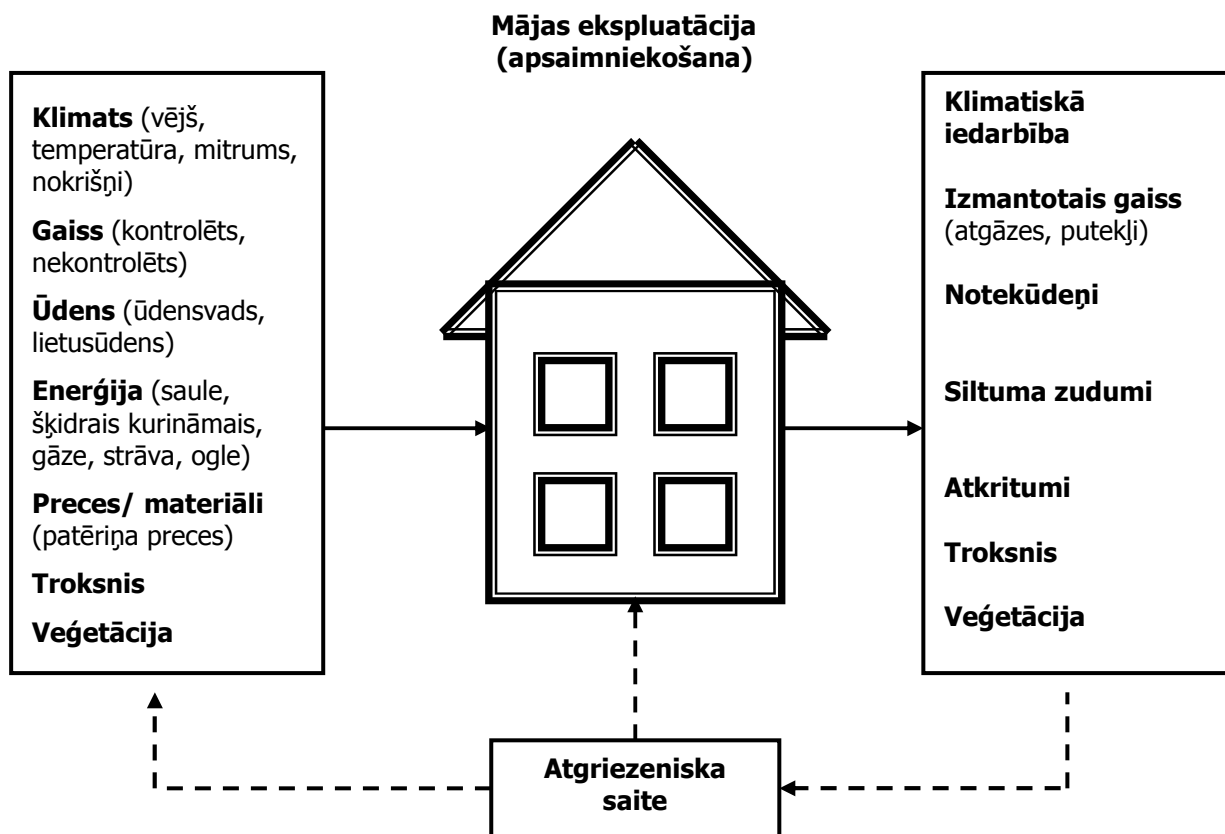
Mājas ekspluatācija (apsaimniekošana)

Klimats (vējš, temperatūra, mitrums, nokrišņi)

Gaiss (kontrolēts, nekontrolēts)

Ūdens (ūdensvads, lietusūdens)

Enerģija (saule, šķidrais kurināmais, gāze, strāva, ogle)

Preces/ materiāli (patēriņa preces)

Troksnis

Veģetācija

Klimatiskā iedarbība

Izmantotais gaiss (atgāzes, putekļi)

Notekūdeņi

Siltuma zudumi

Atkritumi

Troksnis

Veģetācija

Atgriezeniska saite